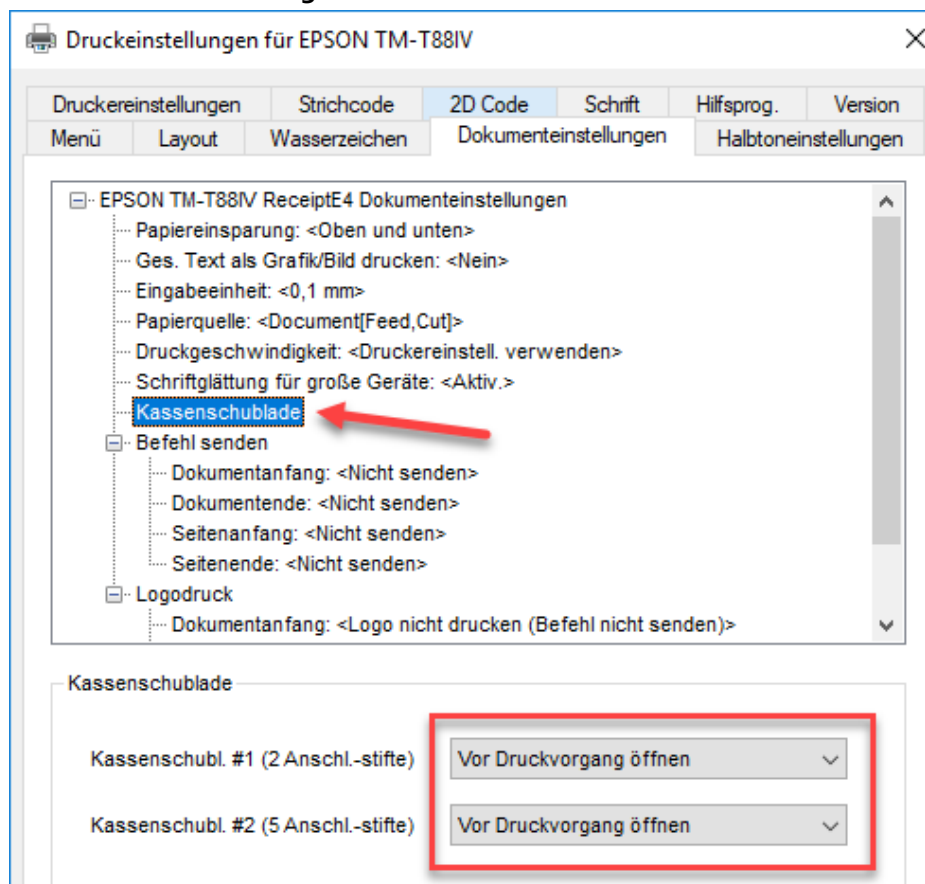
Druckeinstellungen für EPSON TM-T88IV

Druckereinstellungen | Strichcode | 2D Code | Schrift | Hilfsprog. | Version
Menü | Layout | Wasserzeichen | Dokumenteinstellungen | Halbtoneinstellungen

EPSON TM-T88IV ReceiptE4 Dokumenteinstellungen
Papiereinsparung: <Oben und unten>
Ges. Text als Grafik/Bild drucken: <Nein>
Eingabeeinheit: <0,1 mm>
Papierquelle: <Document[Feed,Cut]>
Druckgeschwindigkeit: <Druckereinstell. verwenden>
Schriftglättung für große Geräte: <Aktiv.>
Kassenschublade
Befehl senden
Dokumentanfang: <Nicht senden>
Dokumentende: <Nicht senden>
Seitenanfang: <Nicht senden>
Seitenende: <Nicht senden>
Logodruck
Dokumentanfang: <Logo nicht drucken (Befehl nicht senden)>

Kassenschublade

Kassenschubl. #1 (2 Anschl.-stifte) Vor Druckvorgang öffnen

Kassenschubl. #2 (5 Anschl.-stifte) Vor Druckvorgang öffnen